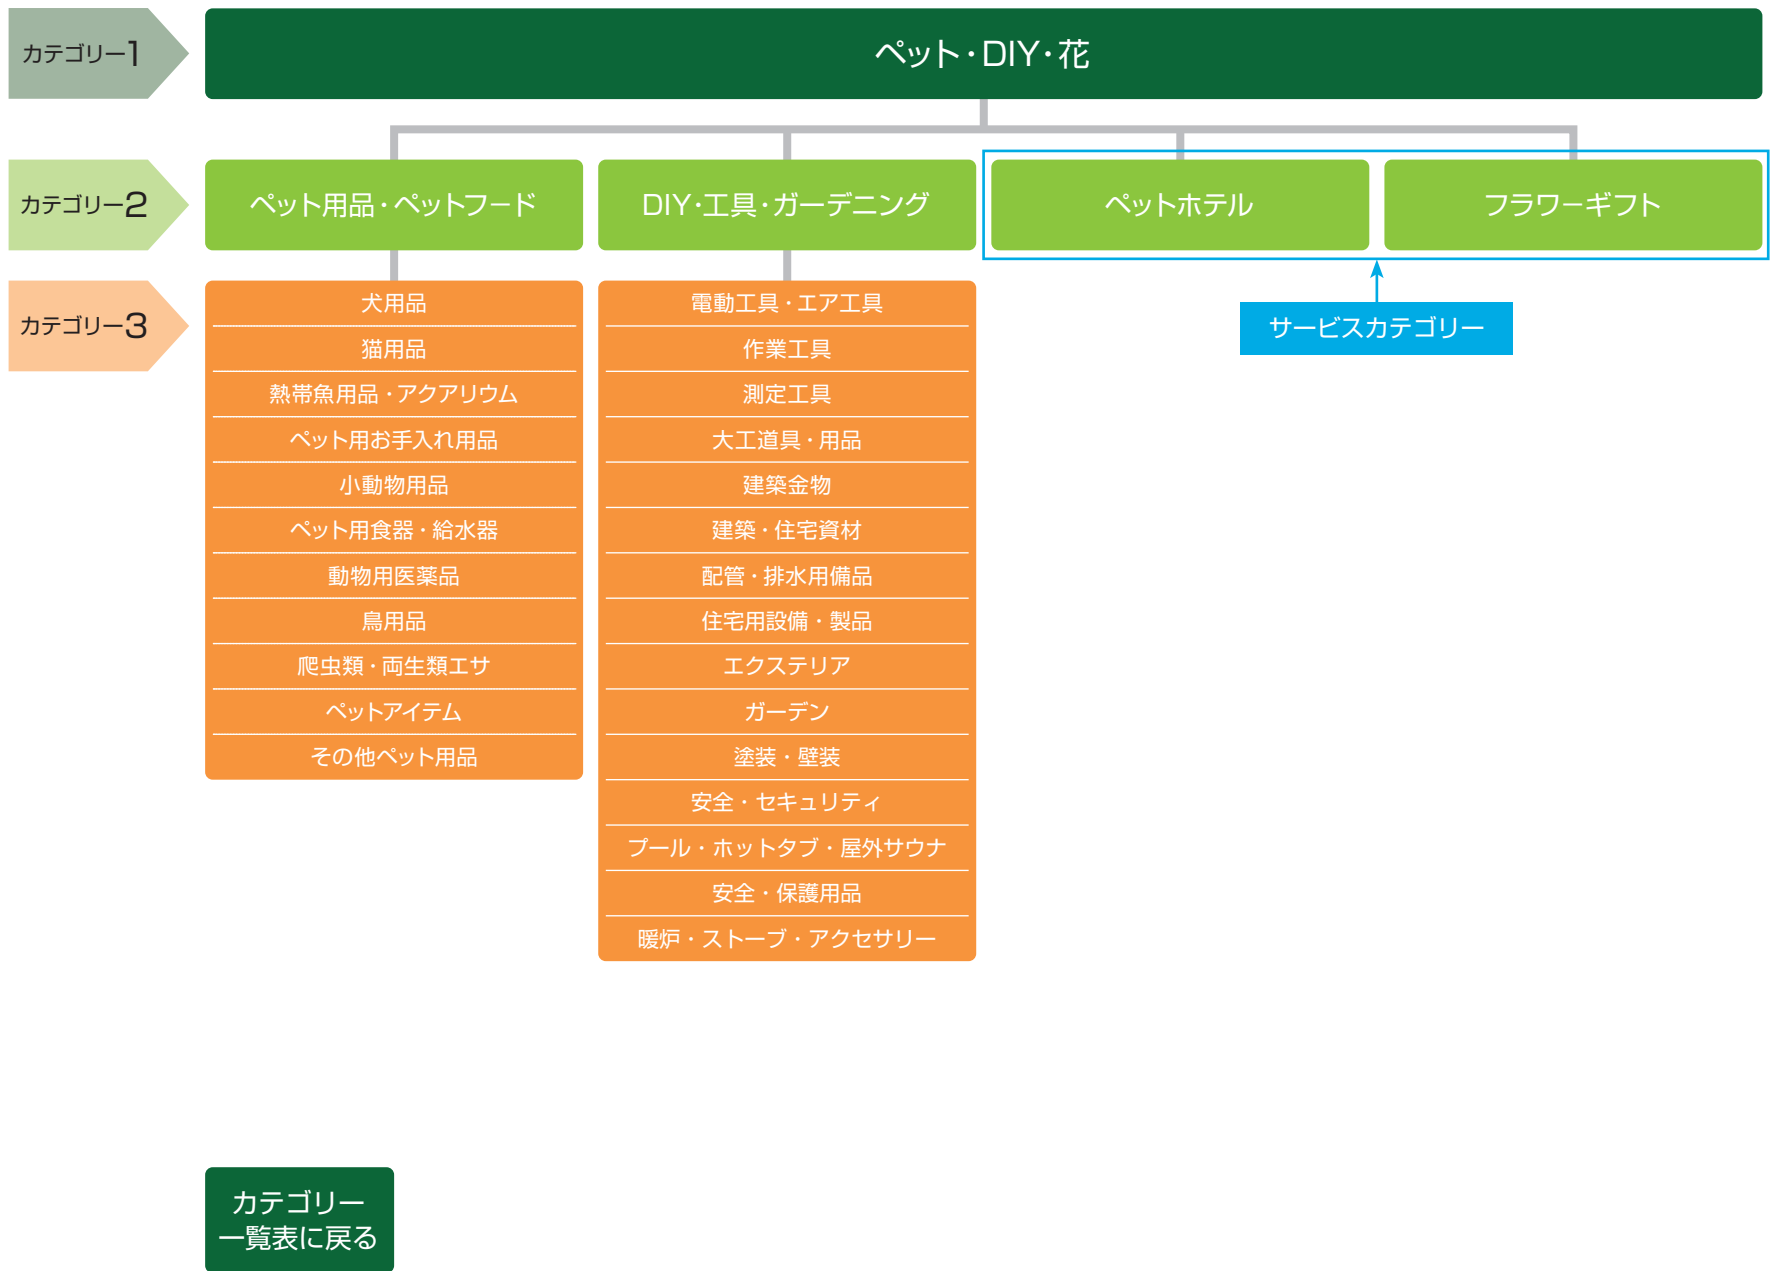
カテゴリー1

ペット・DIY・花

カテゴリー2

ペット用品・ペットフード

DIY・工具・ガーデニング

ペットホテル

フラワーギフト

サービスカテゴリー

カテゴリー3

犬用品
猫用品
熱帯魚用品・アクアリウム
ペット用お手入れ用品
小動物用品
ペット用食器・給水器
動物用医薬品
鳥用品
爬虫類・両生類エサ
ペットアイテム
その他ペット用品

電動工具・エア工具
作業工具
測定工具
大工道具・用品
建築金物
建築・住宅資材
配管・排水用備品
住宅用設備・製品
エクステリア
ガーデン
塗装・壁装
安全・セキュリティ
プール・ホットタブ・屋外サウナ
安全・保護用品
暖炉・ストーブ・アクセサリー

カテゴリー
一覧表に戻る